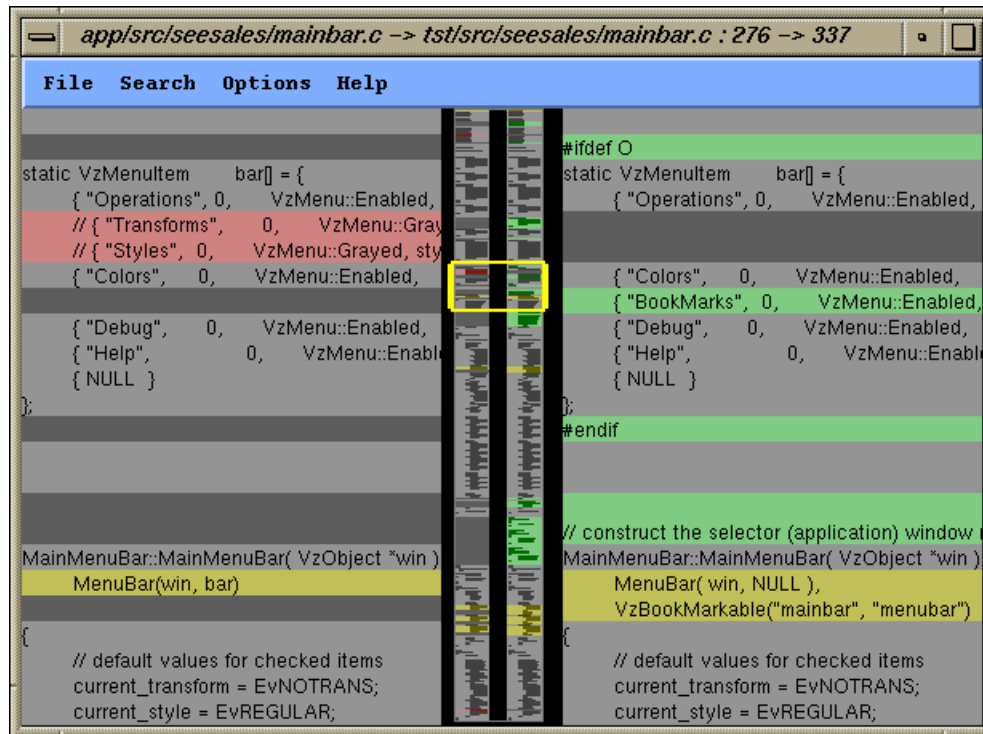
app/src/seesales/mainbar.c -> tst/src/seesales/mainbar.c : 276 -> 337

File Search Options Help

static VzMenuItem bar[] = {
{ "Operations", 0, VzMenu::Enabled,
// { "Transforms", 0, VzMenu::Gray
// { "Styles", 0, VzMenu::Grayed, sty
{ "Colors", 0, VzMenu::Enabled,

{ "Debug", 0, VzMenu::Enabled,
{ "Help", 0, VzMenu::Enable
{ NULL }
};

MainMenuBar::MainMenuBar( VzObject *win )
MenuBar(win, bar)

{
// default values for checked items
current_transform = EvNOTRANS;
current_style = EvREGULAR;

#ifdef O
static VzMenuItem bar[] = {
{ "Operations", 0, VzMenu::Enabled,

{ "Colors", 0, VzMenu::Enabled,
{ "BookMarks", 0, VzMenu::Enabled,
{ "Debug", 0, VzMenu::Enabled,
{ "Help", 0, VzMenu::Enable
{ NULL }
};
#endif

// construct the selector (application) window
MainMenuBar::MainMenuBar( VzObject *win )
MenuBar( win, NULL ),
VzBookMarkable("mainbar", "menubar")
{
// default values for checked items
current_transform = EvNOTRANS;
current_style = EvREGULAR;